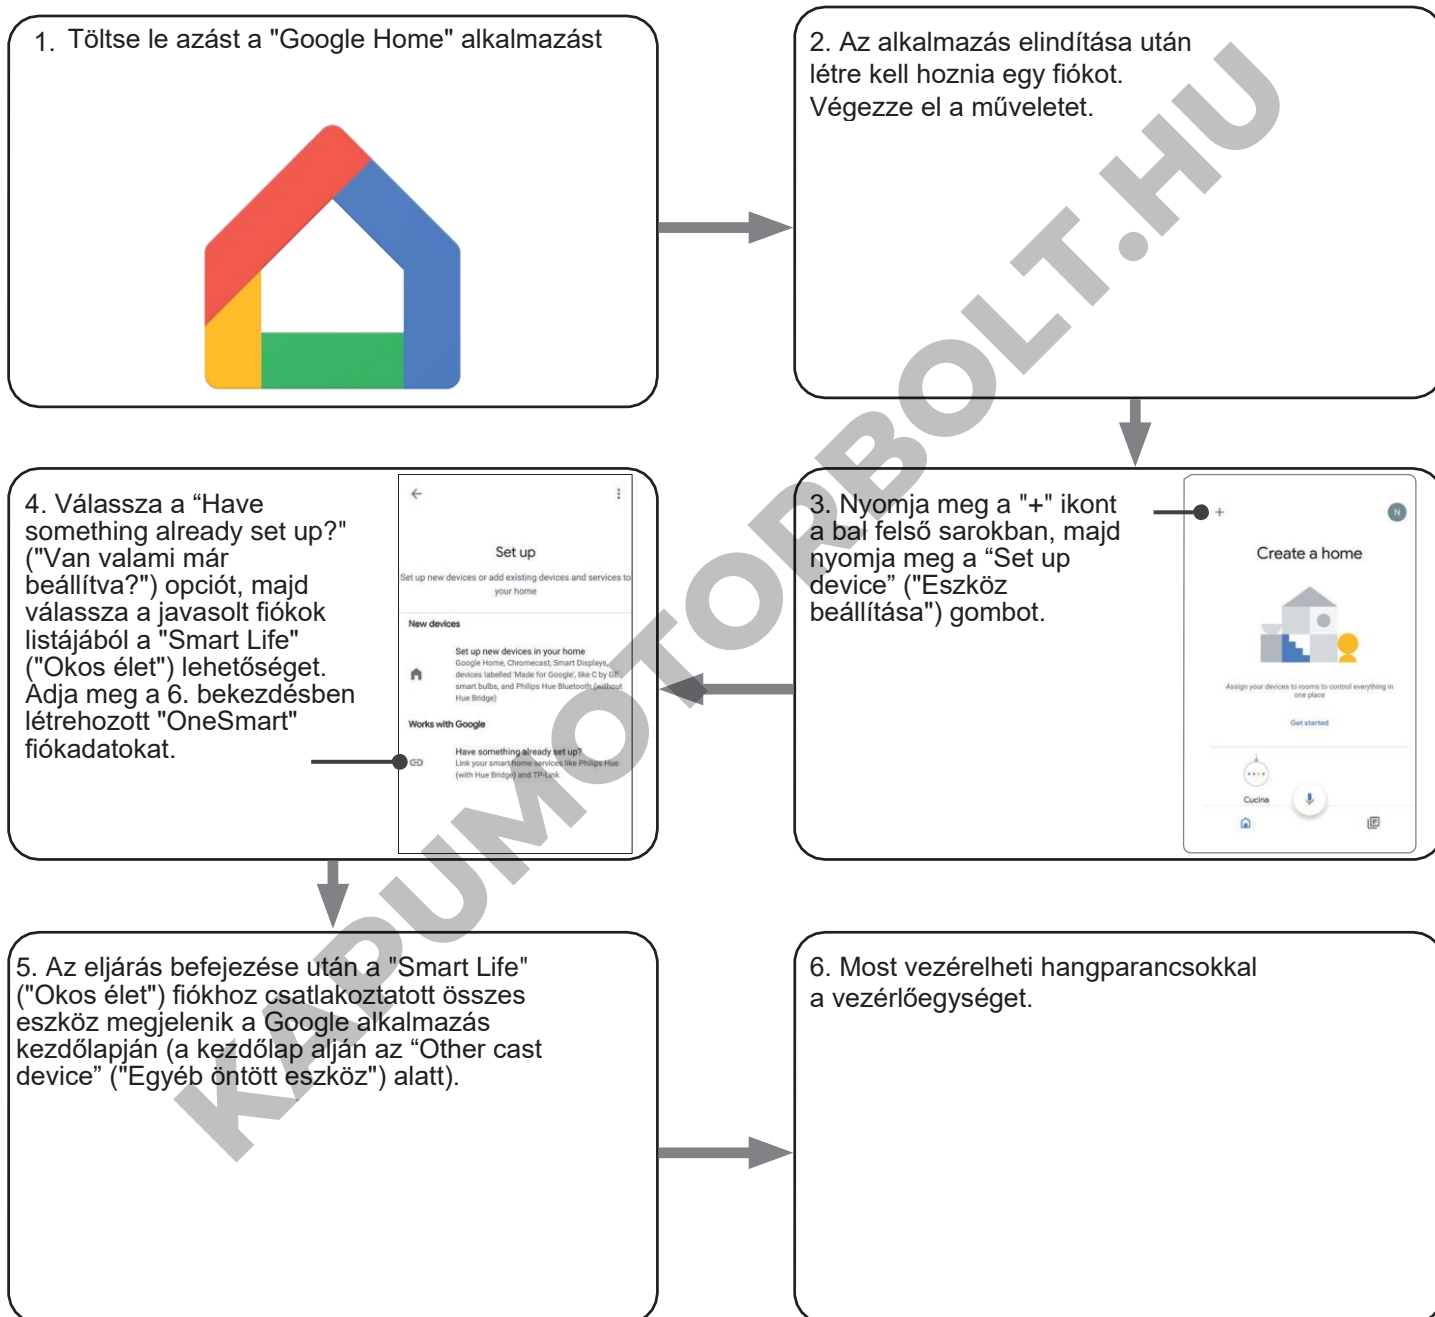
1. Töltse le azást a "Google Home" alkalmazást

2. Az alkalmazás elindítása után létre kell hoznia egy fiókot. Végezze el a műveletet.

KAPUMOTORBOLT.HU

4. Válassza a “Have something already set up?" ("Van valami már beállítva?") opciót, majd válassza a javasolt fiókok listájából a "Smart Life" ("Okos élet") lehetőséget. Adja meg a 6. bekezdésben létrehozott "OneSmart" fiókadatokat.

Set up

Set up new devices or add existing devices and services to your home

New devices

Set up new devices in your home
Google Home, Chromecast, Smart Displays, devices labelled 'Made for Google', like C by GE smart bulbs, and Philips Hue Bluetooth (without Hue Bridge)

Works with Google

Have something already set up?
Link your smart home services like Philips Hue (with Hue Bridge) and TP-Link

3. Nyomja meg a "+" ikont a bal felső sarokban, majd nyomja meg a “Set up device” ("Eszköz beállítása") gombot.

+

N

Create a home

Assign your devices to rooms to control everything in one place

Get started

Cucina

5. Az eljárás befejezése után a "Smart Life" ("Okos élet") fiókhoz csatlakoztatott összes eszköz megjelenik a Google alkalmazás kezdőlapján (a kezdőlap alján az “Other cast device” ("Egyéb öntött eszköz") alatt).

6. Most vezérelheti hangparancsokkal a vezérlőegységet.